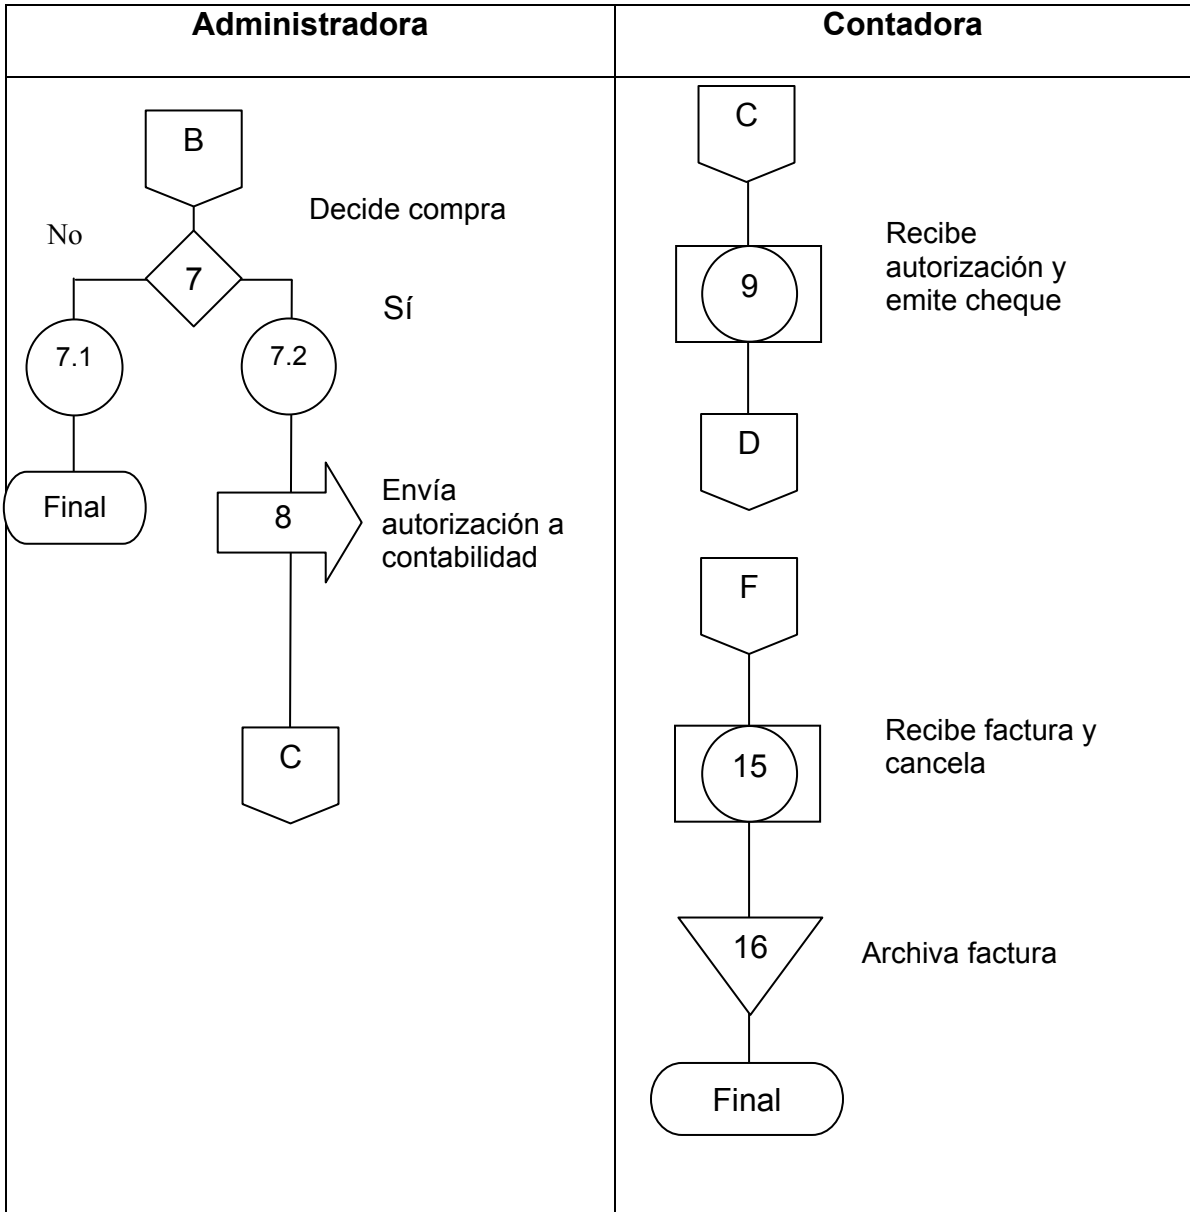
Administradora

B

Decide compra

No

7

Sí

7.1

7.2

Final

8

Envía autorización a contabilidad

C

Contadora

C

9

Recibe autorización y emite cheque

D

F

15

Recibe factura y cancela

16

Archiva factura

Final